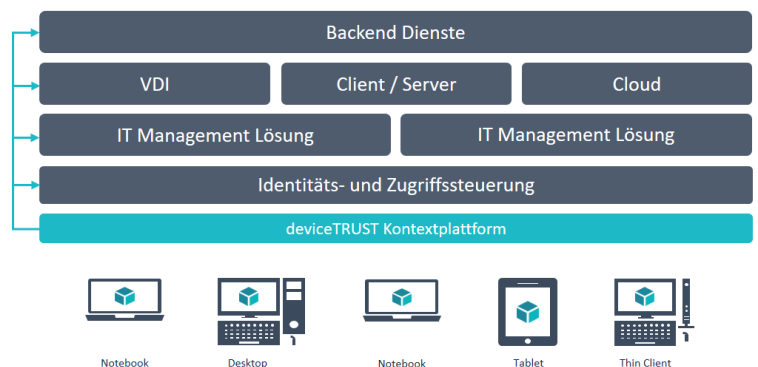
Backend Dienste

VDI

Client / Server

Cloud

IT Management Lösung

IT Management Lösung

Identitäts- und Zugriffssteuerung

deviceTRUST Kontextplattform

Notebook

Desktop

Notebook

Tablet

Thin Client